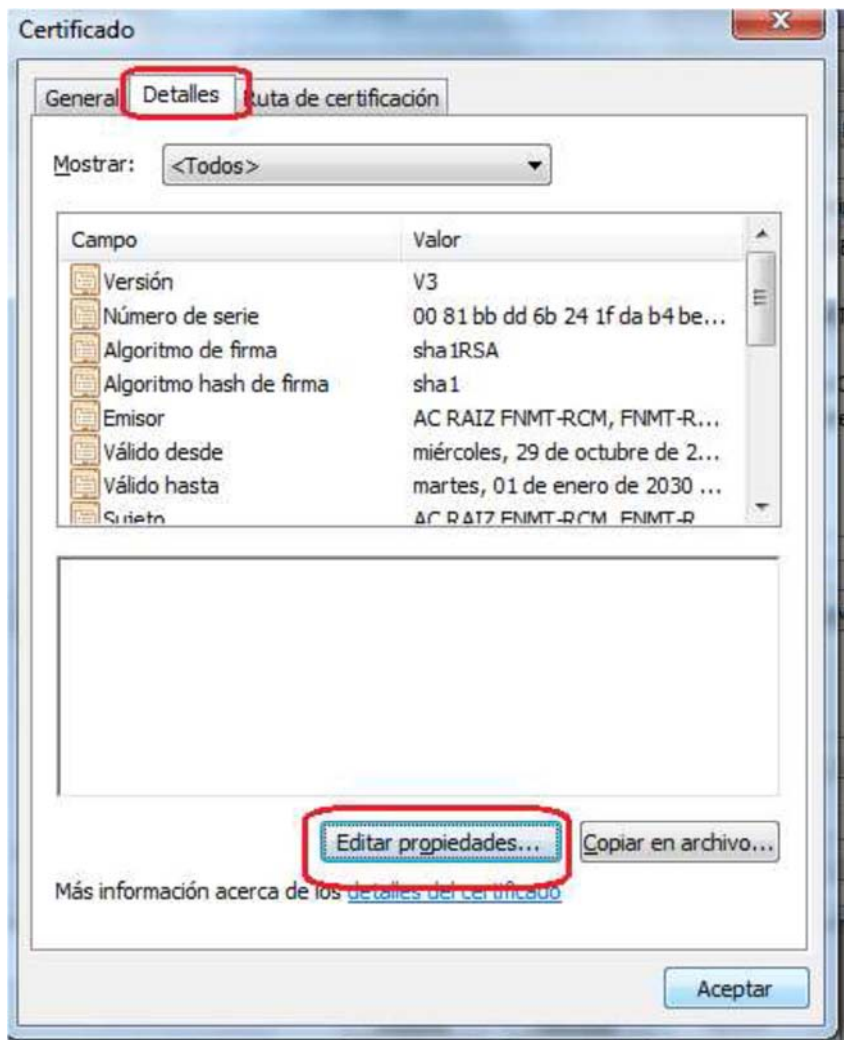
Certificado

General | Detalles | Ruta de certificación

Mostrar: <Todos>

| Campo | Valor |
|---|---|
| Versión | V3 |
| Número de serie | 00 81 bb dd 6b 24 1f da b4 be... |
| Algoritmo de firma | sha1RSA |
| Algoritmo hash de firma | sha1 |
| Emisor | AC RAIZ FNMT-RCM, FNMT-R... |
| Válido desde | miércoles, 29 de octubre de 2... |
| Válido hasta | martes, 01 de enero de 2030 ... |
| Sujeto | AC RAIZ FNMT-RCM, FNMT-R |

Editar propiedades... | Copiar en archivo...

Más información acerca de los detalles del certificado

Aceptar